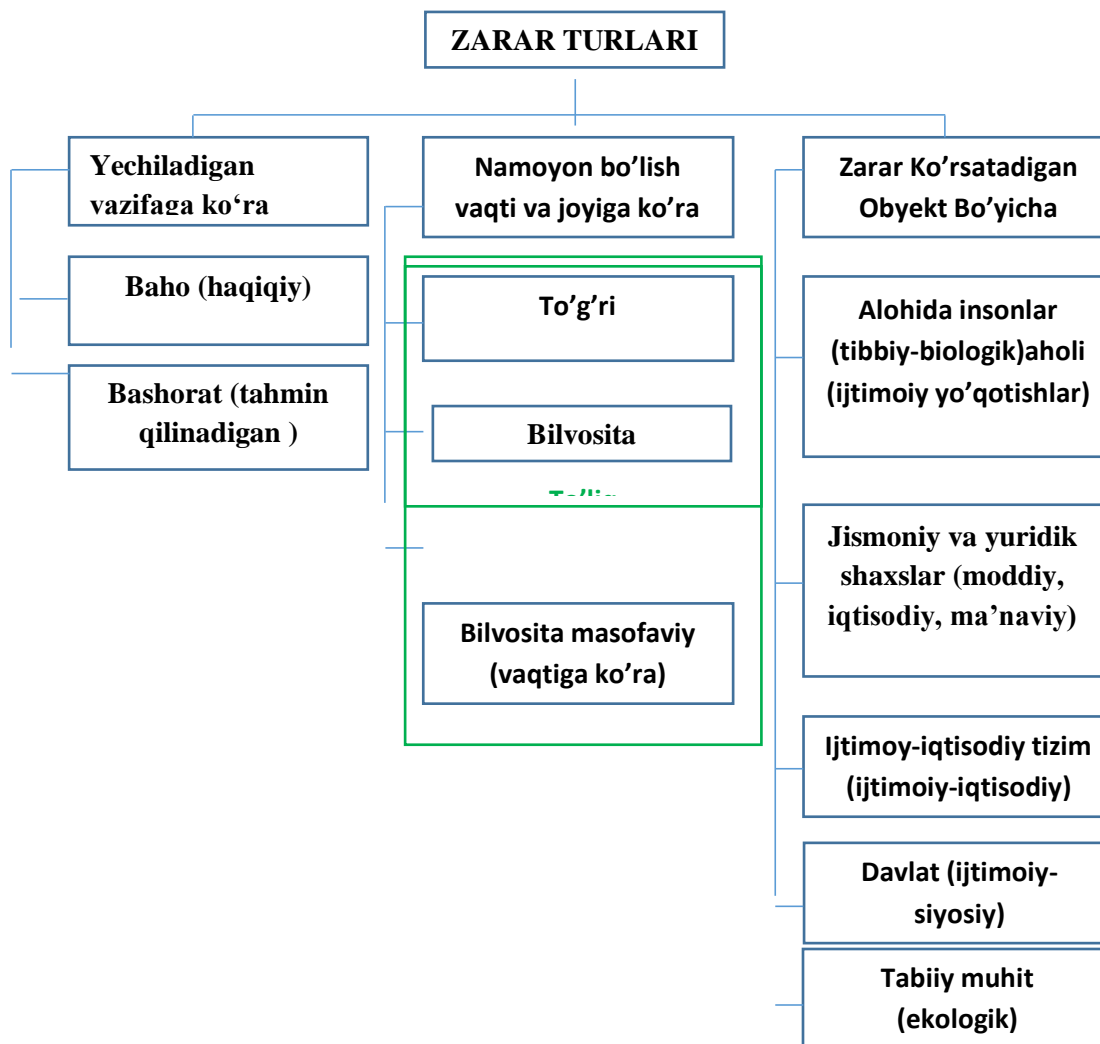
ZARAR TURLARI

Yechiladigan vazifaga ko‘ra

Baho (haqiqiy)

Bashorat (tahmin qilinadigan )

Namoyon bo’lish vaqti va joyiga ko’ra

To’g’ri

Bilvosita

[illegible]

Bilvosita masofaviy (vaqtiga ko’ra)

Zarar Ko’rsatadigan Obyekt Bo’yicha

Alohida insonlar (tibbiy-biologik)aholi (ijtimoiy yo’qotishlar)

Jismoniy va yuridik shaxslar (moddiy, iqtisodiy, ma’naviy)

Ijtimoy-iqtisodiy tizim (ijtimoiy-iqtisodiy)

Davlat (ijtimoiy-siyosiy)

Tabiiy muhit (ekologik)